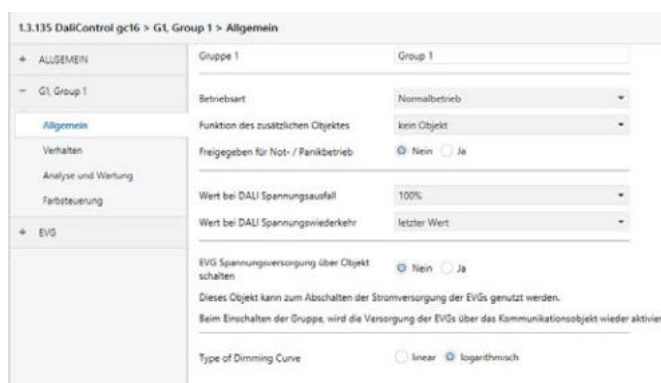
1.3.135 DaliControl gc16 > G1, Group 1 > Allgemein

+ ALLGEMEIN
− G1, Group 1
Allgemein
Verhalten
Analyse und Wartung
Farbsteuerung
+ EVG

Gruppe 1 | Group 1

Betriebsart | Normalbetrieb
Funktion des zusätzlichen Objektes | kein Objekt
Freigegeben für Not- / Panikbetrieb | Nein Ja

Wert bei DALI Spannungsausfall | 100%
Wert bei DALI Spannungswiederkehr | letzter Wert

EVG Spannungsversorgung über Objekt schalten | Nein Ja

Dieses Objekt kann zum Abschalten der Stromversorgung der EVGs genutzt werden.

Beim Einschalten der Gruppe, wird die Versorgung der EVGs über das Kommunikationsobjekt wieder aktivier

Type of Dimming Curve | linear logarithmisch